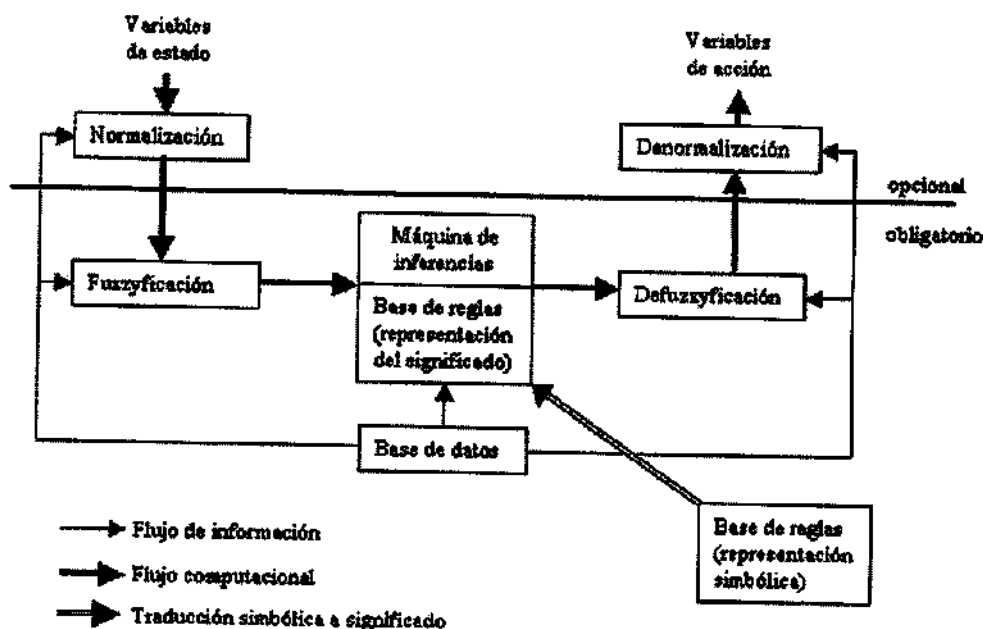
Variables de estado

Normalización

Variables de acción

Denormalización

opcional

obligatorio

Máquina de inferencias

Fuzzyficación

Base de reglas (representación del significado)

Defuzzyficación

Base de datos

Base de reglas (representación simbólica)

Flujo de información

Flujo computacional

Traducción simbólica a significado